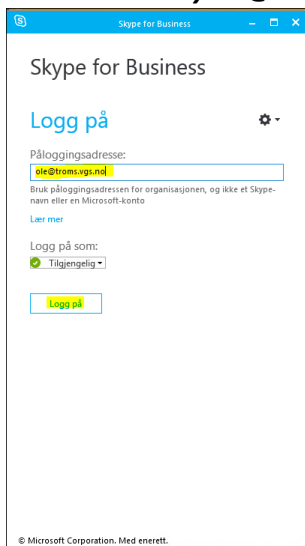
Skype for Business

Skype for Business

Logg på

Påloggingsadresse:

ole@troms.vgs.no

Bruk påloggingsadressen for organisasjonen, og ikke et Skype-navn eller en Microsoft-konto

Lær mer

Logg på som:

Tilgjengelig

Logg på

© Microsoft Corporation. Med enerett.